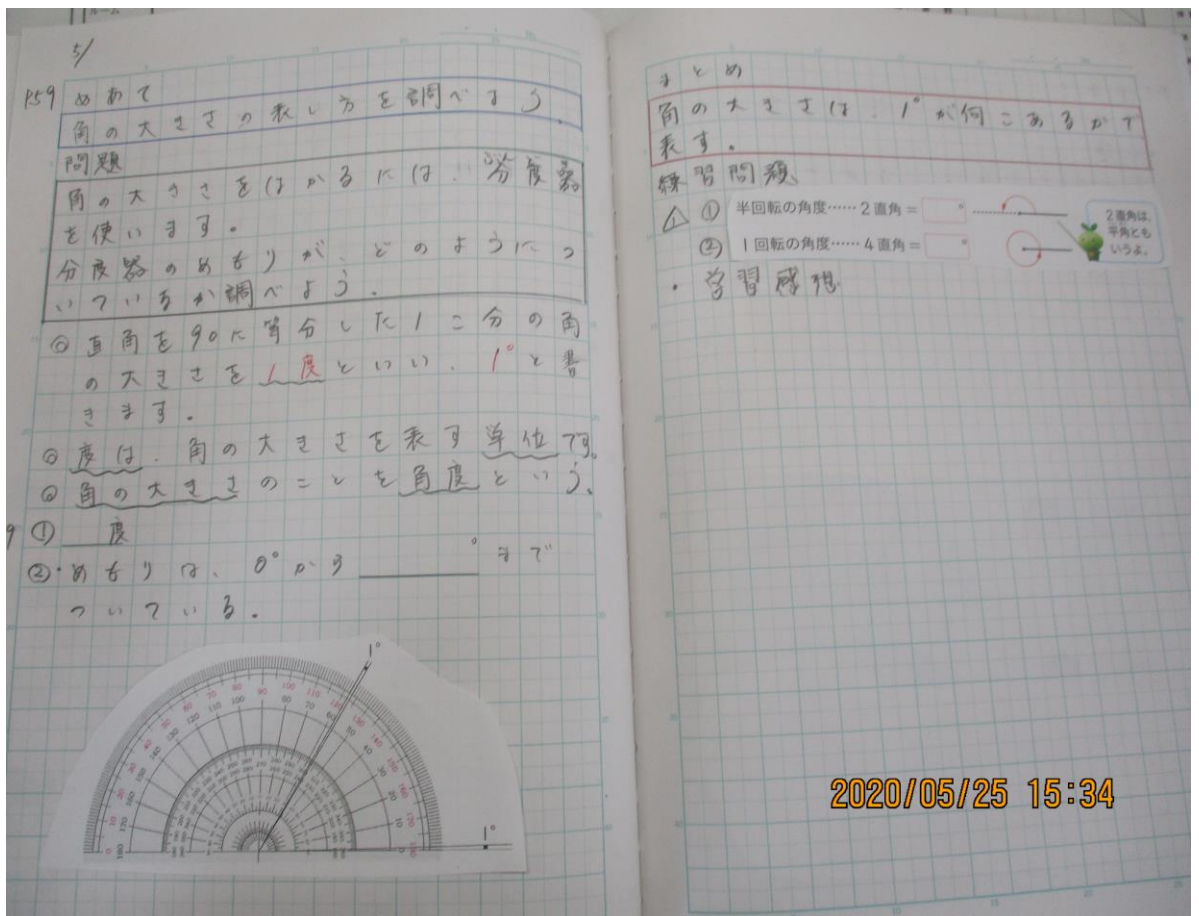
5/

P.59 めあて
角の大きさの表し方を調べよう。

問題
角の大きさをはかるには、分度器を使います。
分度器のめもりが、どのようについているか調べよう。

◎直角を90こに等分した1こ分の角の大きさを1度といい、1°と書きます。
◎度は、角の大きさを表す単位です。
◎角の大きさのことを角度という。

① 度
②・めもりは、0°から　　　°まで ついている。

1°

1°

まとめ
角の大きさは 1°が何こあるかで表す。

練習問題
△1 ① 半回転の角度……2直角＝　　°
② 1回転の角度……4直角＝　　°

2直角は、平角ともいうよ。

・学習感想

2020/05/25 15:34